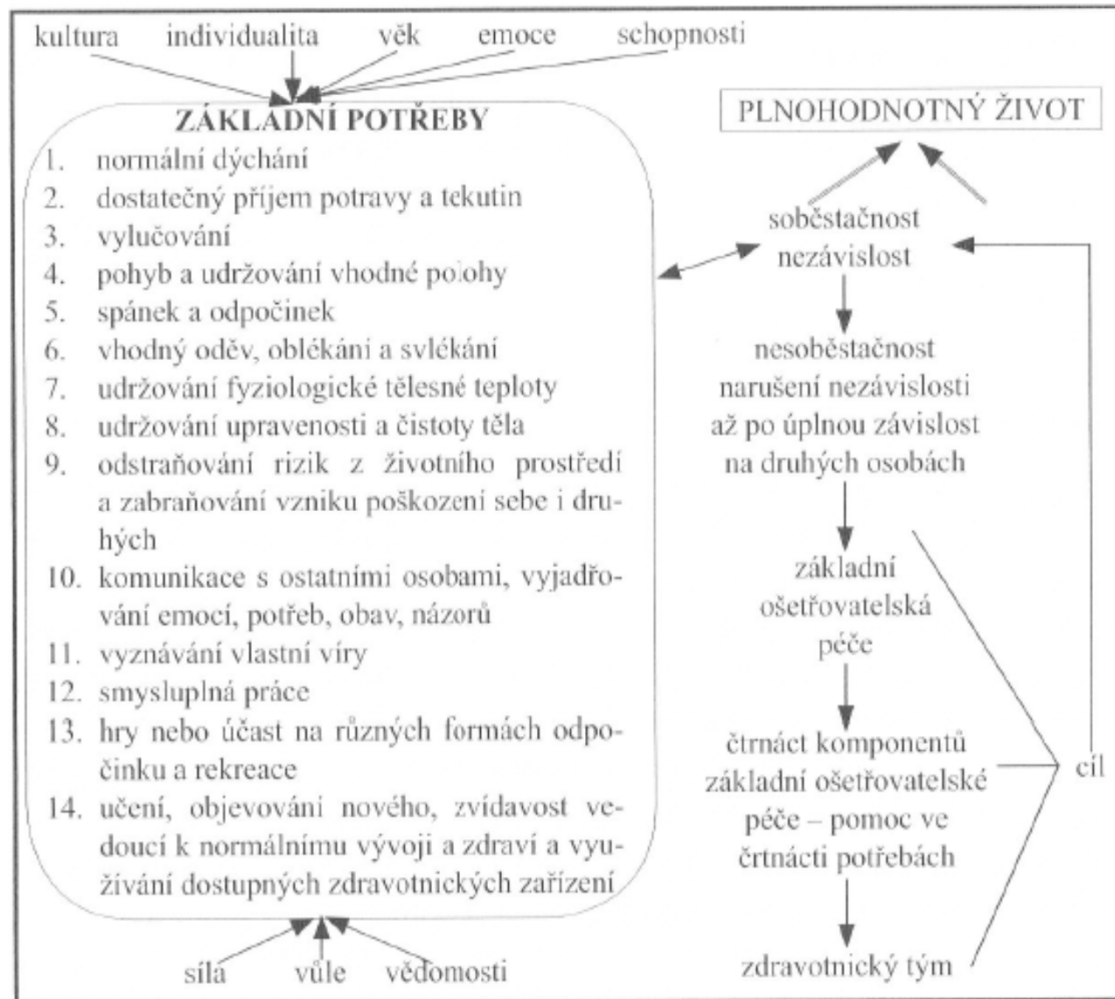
kultura individualita věk emoce schopnosti

ZÁKLADNÍ POTŘEBY

1. normální dýchání
2. dostatečný příjem potravy a tekutin
3. vylučování
4. pohyb a udržování vhodné polohy
5. spánek a odpočinek
6. vhodný oděv, oblékání a svlékání
7. udržování fyziologické tělesné teploty
8. udržování upravenosti a čistoty těla
9. odstraňování rizik z životního prostředí a zabraňování vzniku poškození sebe i druhých
10. komunikace s ostatními osobami, vyjadřování emocí, potřeb, obav, názorů
11. vyznávání vlastní víry
12. smysluplná práce
13. hry nebo účast na různých formách odpočinku a rekreace
14. učení, objevování nového, zvídavost vedoucí k normálnímu vývoji a zdraví a využívání dostupných zdravotnických zařízení

síla vůle vědomosti

PLNOHODNOTNÝ ŽIVOT

soběstačnost nezávislost

nesoběstačnost narušení nezávislosti až po úplnou závislost na druhých osobách

základní ošetřovatelská péče

čtrnáct komponentů základní ošetřovatelské péče – pomoc ve čtrnácti potřebách

zdravotnický tým

cíl